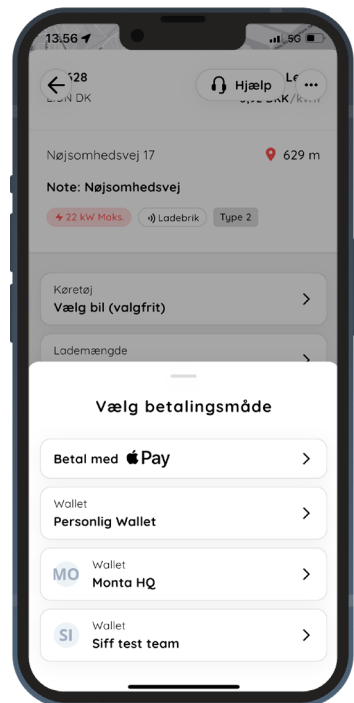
13.56
5G
528
Hjælp
Le
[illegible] DK
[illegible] DKK/kWh
Nøjsomhedsvej 17
629 m
Note: Nøjsomhedsvej
22 kW Maks.
Ladebrik
Type 2
Køretøj
Vælg bil (valgfrit)
Lademængde
Vælg betalingsmåde
Betal med Pay
Wallet
Personlig Wallet
MO
Wallet
Monta HQ
SI
Wallet
Siff test team